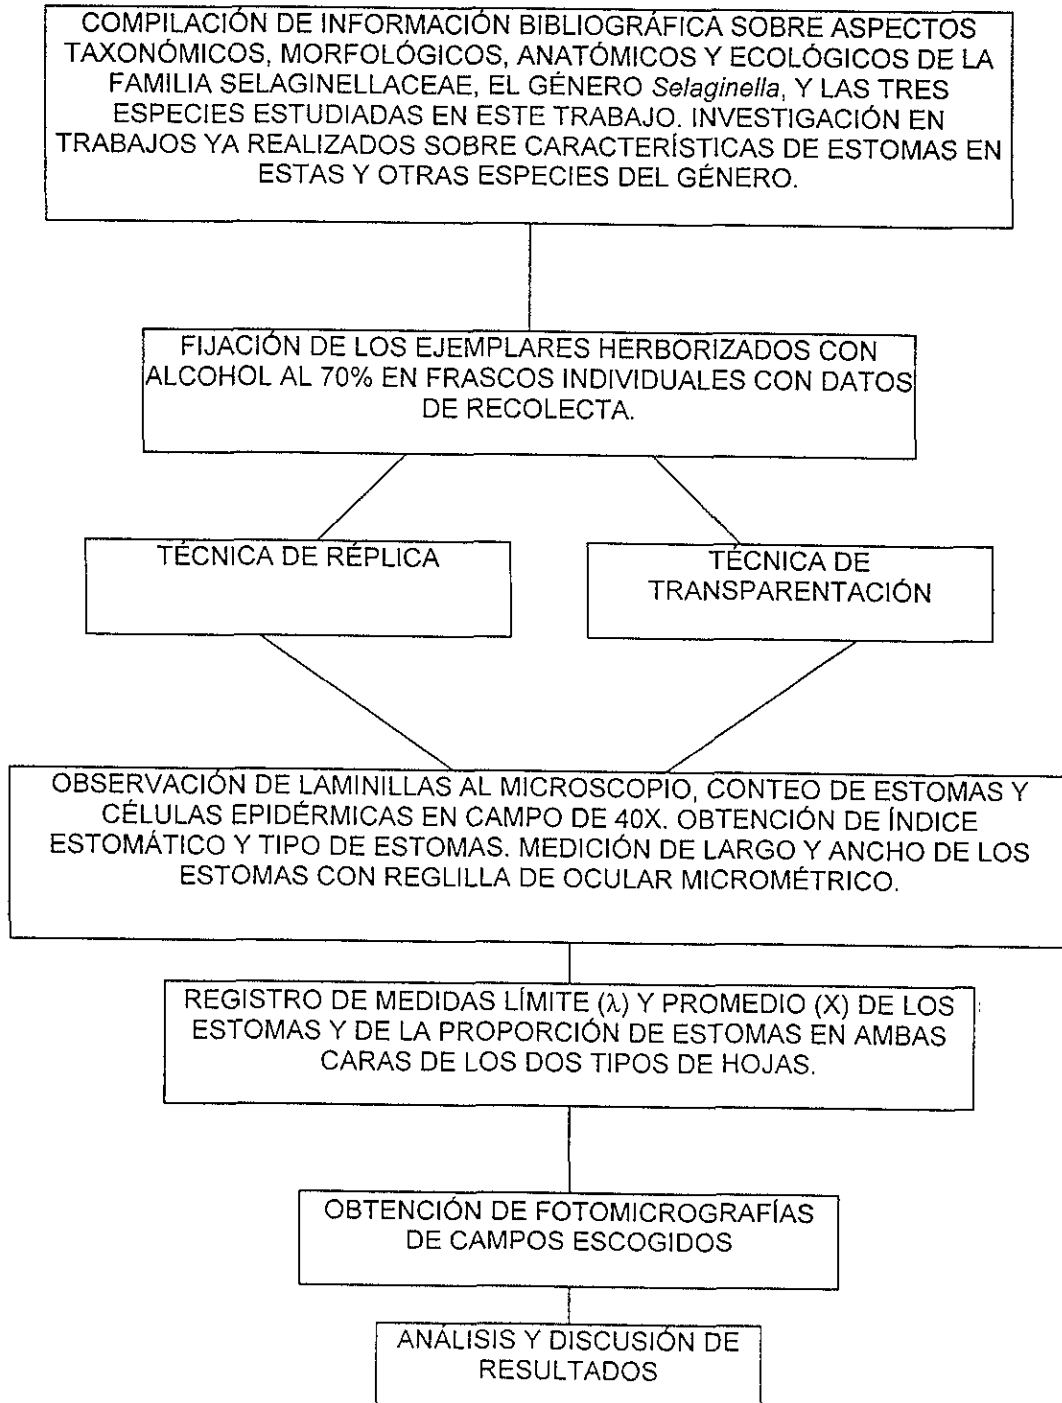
COMPILACIÓN DE INFORMACIÓN BIBLIOGRÁFICA SOBRE ASPECTOS TAXONÓMICOS, MORFOLÓGICOS, ANATÓMICOS Y ECOLÓGICOS DE LA FAMILIA SELAGINELLACEAE, EL GÉNERO Selaginella, Y LAS TRES ESPECIES ESTUDIADAS EN ESTE TRABAJO. INVESTIGACIÓN EN TRABAJOS YA REALIZADOS SOBRE CARACTERÍSTICAS DE ESTOMAS EN ESTAS Y OTRAS ESPECIES DEL GÉNERO.

FIJACIÓN DE LOS EJEMPLARES HERBORIZADOS CON ALCOHOL AL 70% EN FRASCOS INDIVIDUALES CON DATOS DE RECOLECTA.

TÉCNICA DE RÉPLICA

TÉCNICA DE TRANSPARENTACIÓN

OBSERVACIÓN DE LAMINILLAS AL MICROSCOPIO, CONTEO DE ESTOMAS Y CÉLULAS EPIDÉRMICAS EN CAMPO DE 40X. OBTENCIÓN DE ÍNDICE ESTOMÁTICO Y TIPO DE ESTOMAS. MEDICIÓN DE LARGO Y ANCHO DE LOS ESTOMAS CON REGLILLA DE OCULAR MICROMÉTRICO.

REGISTRO DE MEDIDAS LÍMITE ($\lambda$) Y PROMEDIO (X) DE LOS ESTOMAS Y DE LA PROPORCIÓN DE ESTOMAS EN AMBAS CARAS DE LOS DOS TIPOS DE HOJAS.

OBTENCIÓN DE FOTOMICROGRAFÍAS DE CAMPOS ESCOGIDOS

ANÁLISIS Y DISCUSIÓN DE RESULTADOS